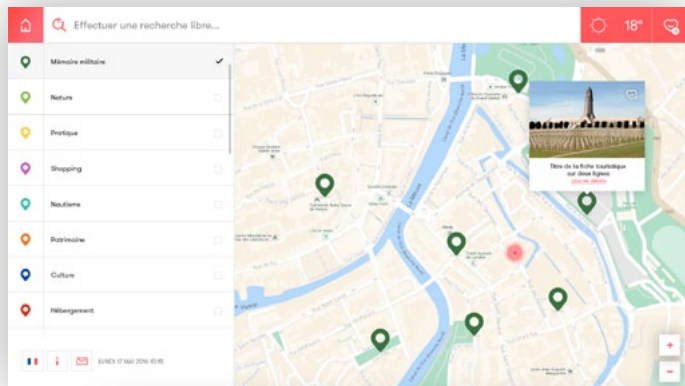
Effectuer une recherche libre...

18°

Mémoire militaire

Nature

Pratique

Shopping

Nautisme

Patrimoine

Culture

Hébergement

LUNDI 17 MAI 2016 10:18

Titre de la fiche touristique sur deux lignes
plus de détails

La Meuse

+

−